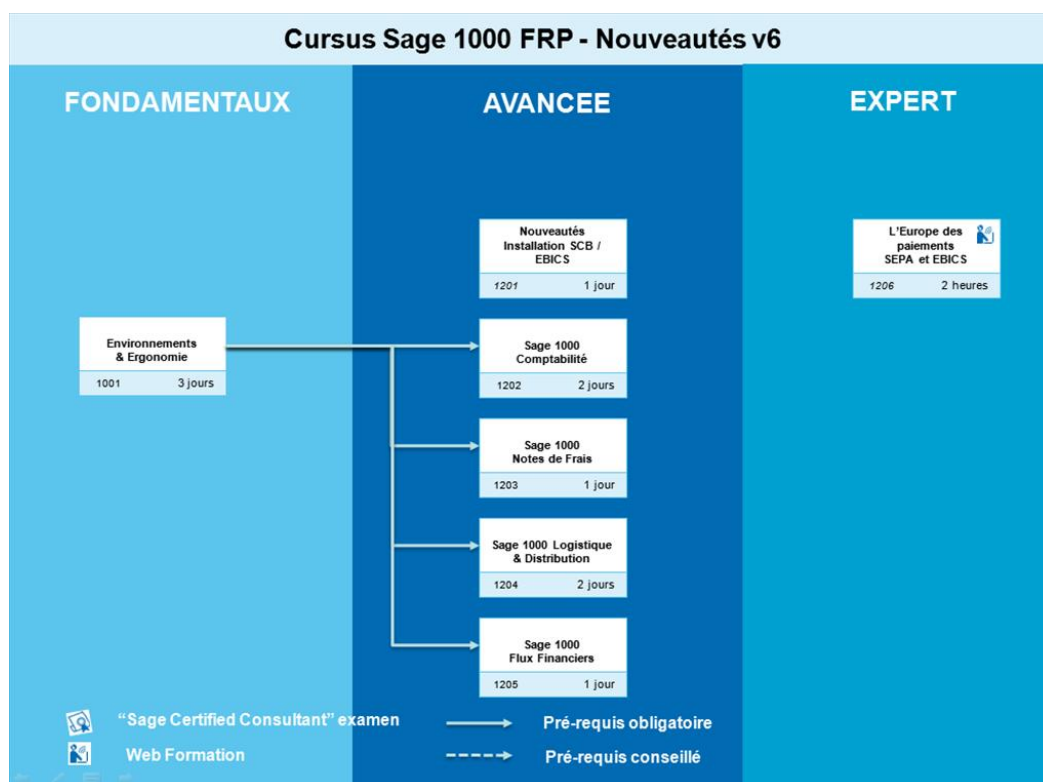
Cursus Sage 1000 FRP - Nouveautés v6

FONDAMENTAUX

AVANCEE

EXPERT

Nouveautés Installation SCB / EBICS
1201 1 jour

L'Europe des paiements SEPA et EBICS
1206 2 heures

Environnements & Ergonomie
1001 3 jours

Sage 1000 Comptabilité
1202 2 jours

Sage 1000 Notes de Frais
1203 1 jour

Sage 1000 Logistique & Distribution
1204 2 jours

Sage 1000 Flux Financiers
1205 1 jour

"Sage Certified Consultant" examen

Web Formation

Pré-requis obligatoire

Pré-requis conseillé